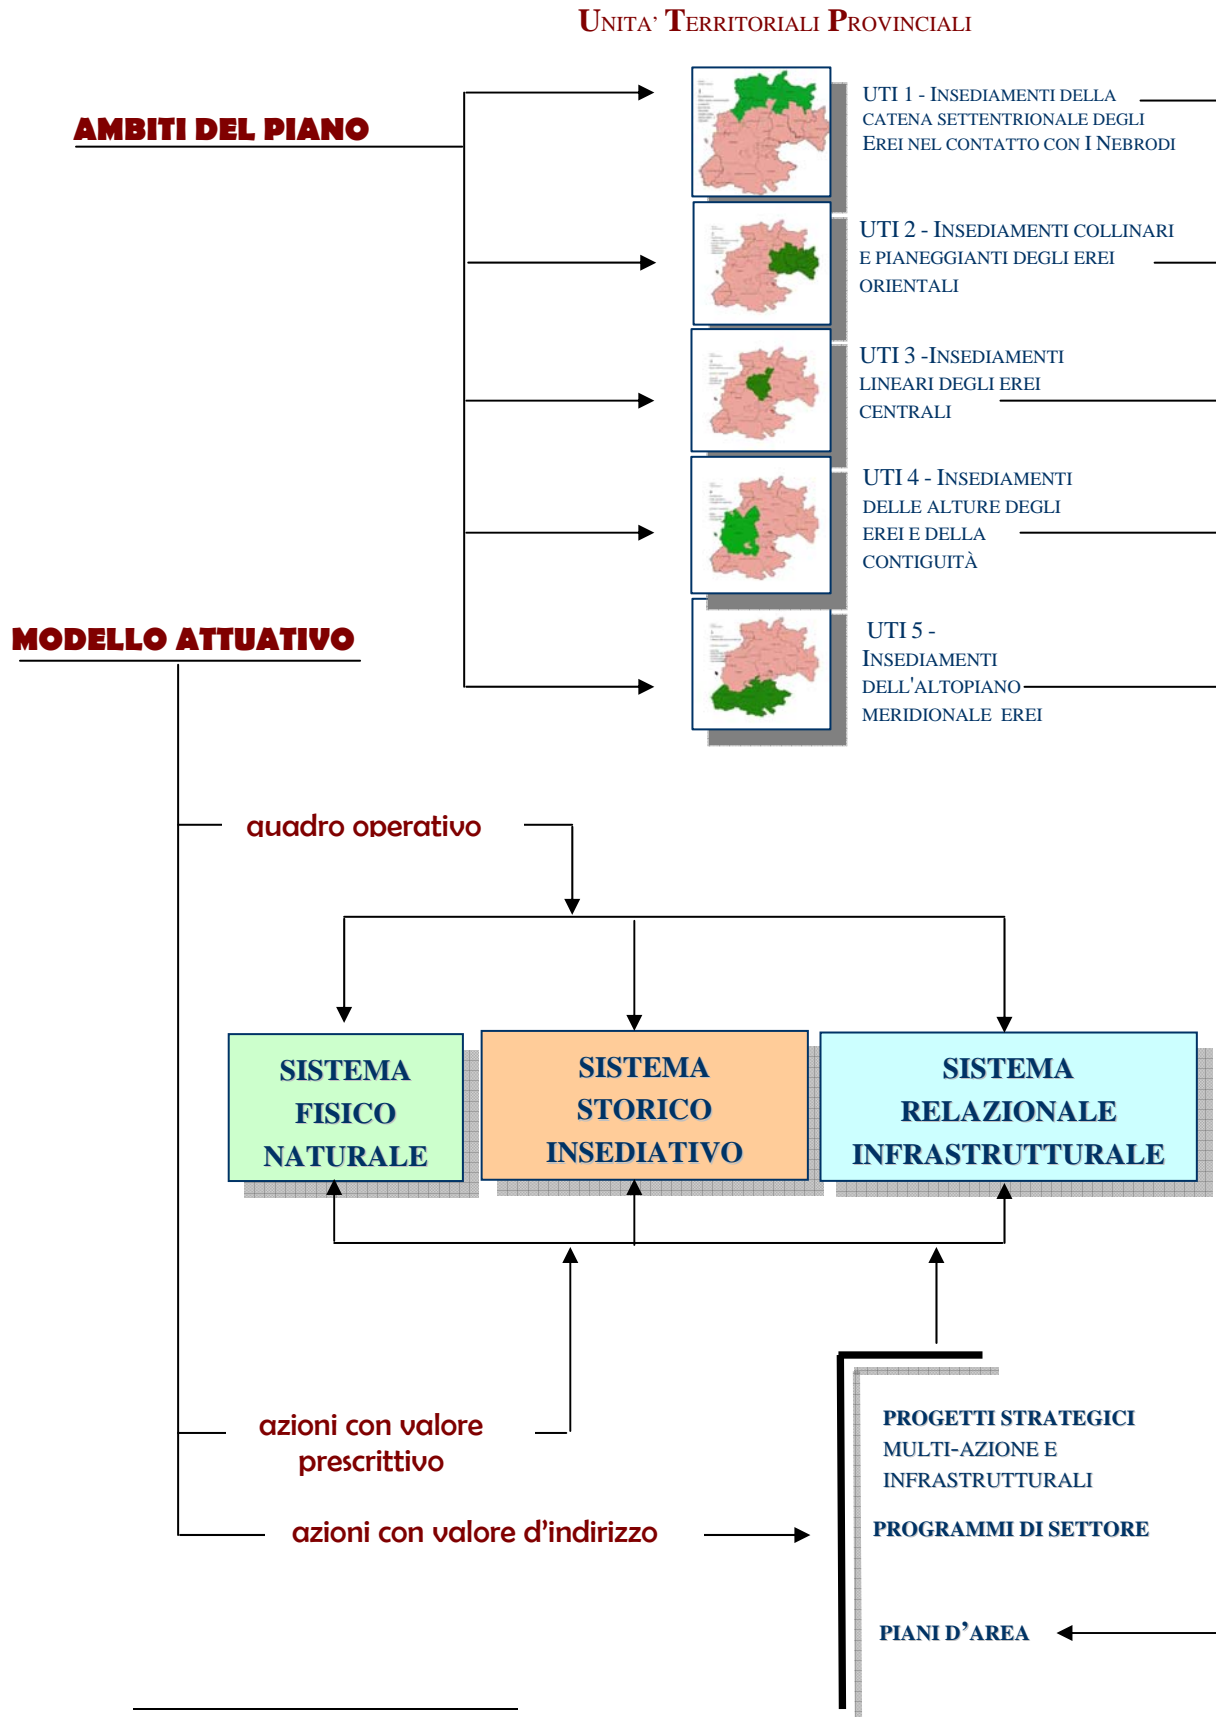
UNITA' TERRITORIALI PROVINCIALI

AMBITI DEL PIANO

UTI 1 - INSEDIAMENTI DELLA CATENA SETTENTRIONALE DEGLI EREI NEL CONTATTO CON I NEBRODI

UTI 2 - INSEDIAMENTI COLLINARI E PIANEGGIANTI DEGLI EREI ORIENTALI

UTI 3 -INSEDIAMENTI LINEARI DEGLI EREI CENTRALI

UTI 4 - INSEDIAMENTI DELLE ALTURE DEGLI EREI E DELLA CONTIGUITÀ

UTI 5 - INSEDIAMENTI DELL'ALTOPIANO MERIDIONALE EREI

MODELLO ATTUATIVO

quadro operativo

SISTEMA FISICO NATURALE

SISTEMA STORICO INSEDIATIVO

SISTEMA RELAZIONALE INFRASTRUTTURALE

azioni con valore prescrittivo

azioni con valore d'indirizzo

PROGETTI STRATEGICI MULTI-AZIONE E INFRASTRUTTURALI

PROGRAMMI DI SETTORE

PIANI D'AREA